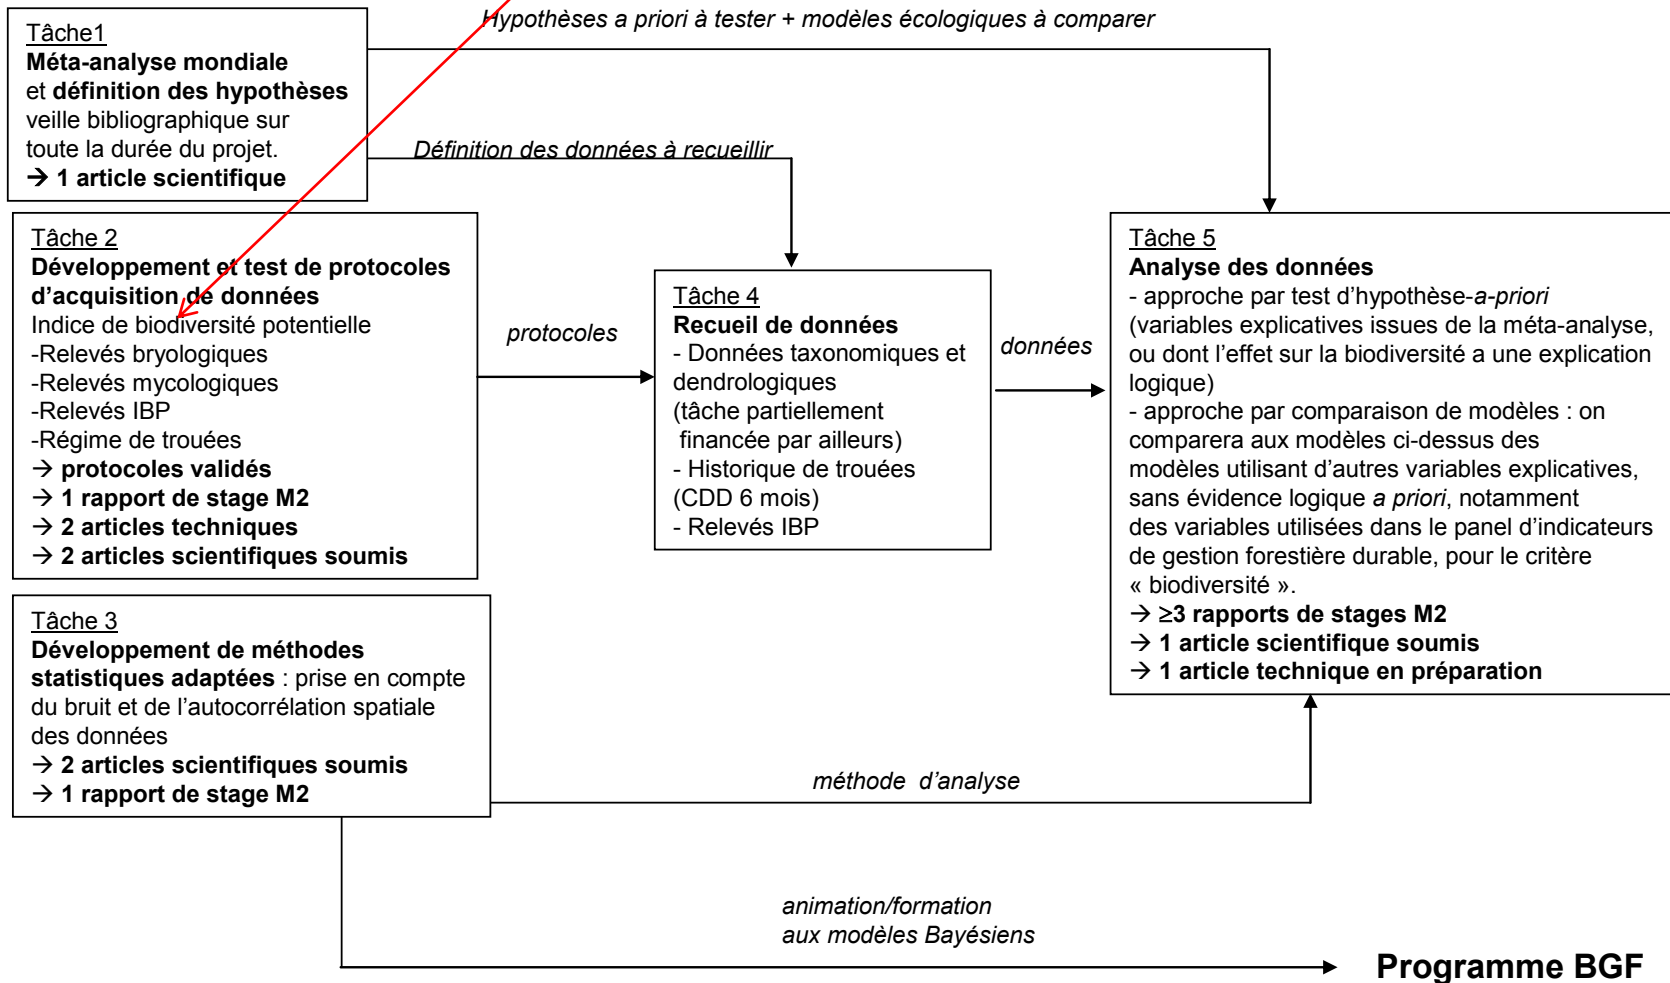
Tâche1
**Méta-analyse mondiale** et **définition des hypothèses** veille bibliographique sur toute la durée du projet.
→ **1 article scientifique**

Hypothèses a priori à tester + modèles écologiques à comparer

Définition des données à recueillir

Tâche 2
**Développement et test de protocoles d'acquisition de données**
Indice de biodiversité potentielle
-Relevés bryologiques
-Relevés mycologiques
-Relevés IBP
-Régime de trouées
→ **protocoles validés**
→ **1 rapport de stage M2**
→ **2 articles techniques**
→ **2 articles scientifiques soumis**

protocoles

Tâche 4
**Recueil de données**
- Données taxonomiques et dendrologiques
(tâche partiellement financée par ailleurs)
- Historique de trouées
(CDD 6 mois)
- Relevés IBP

données

Tâche 5
**Analyse des données**
- approche par test d'hypothèse-*a-priori* (variables explicatives issues de la méta-analyse, ou dont l'effet sur la biodiversité a une explication logique)
- approche par comparaison de modèles : on comparera aux modèles ci-dessus des modèles utilisant d'autres variables explicatives, sans évidence logique *a priori*, notamment des variables utilisées dans le panel d'indicateurs de gestion forestière durable, pour le critère « biodiversité ».
→ **≥3 rapports de stages M2**
→ **1 article scientifique soumis**
→ **1 article technique en préparation**

Tâche 3
**Développement de méthodes statistiques adaptées** : prise en compte du bruit et de l'autocorrélation spatiale des données
→ **2 articles scientifiques soumis**
→ **1 rapport de stage M2**

méthode d'analyse

animation/formation
aux modèles Bayésiens

**Programme BGF**